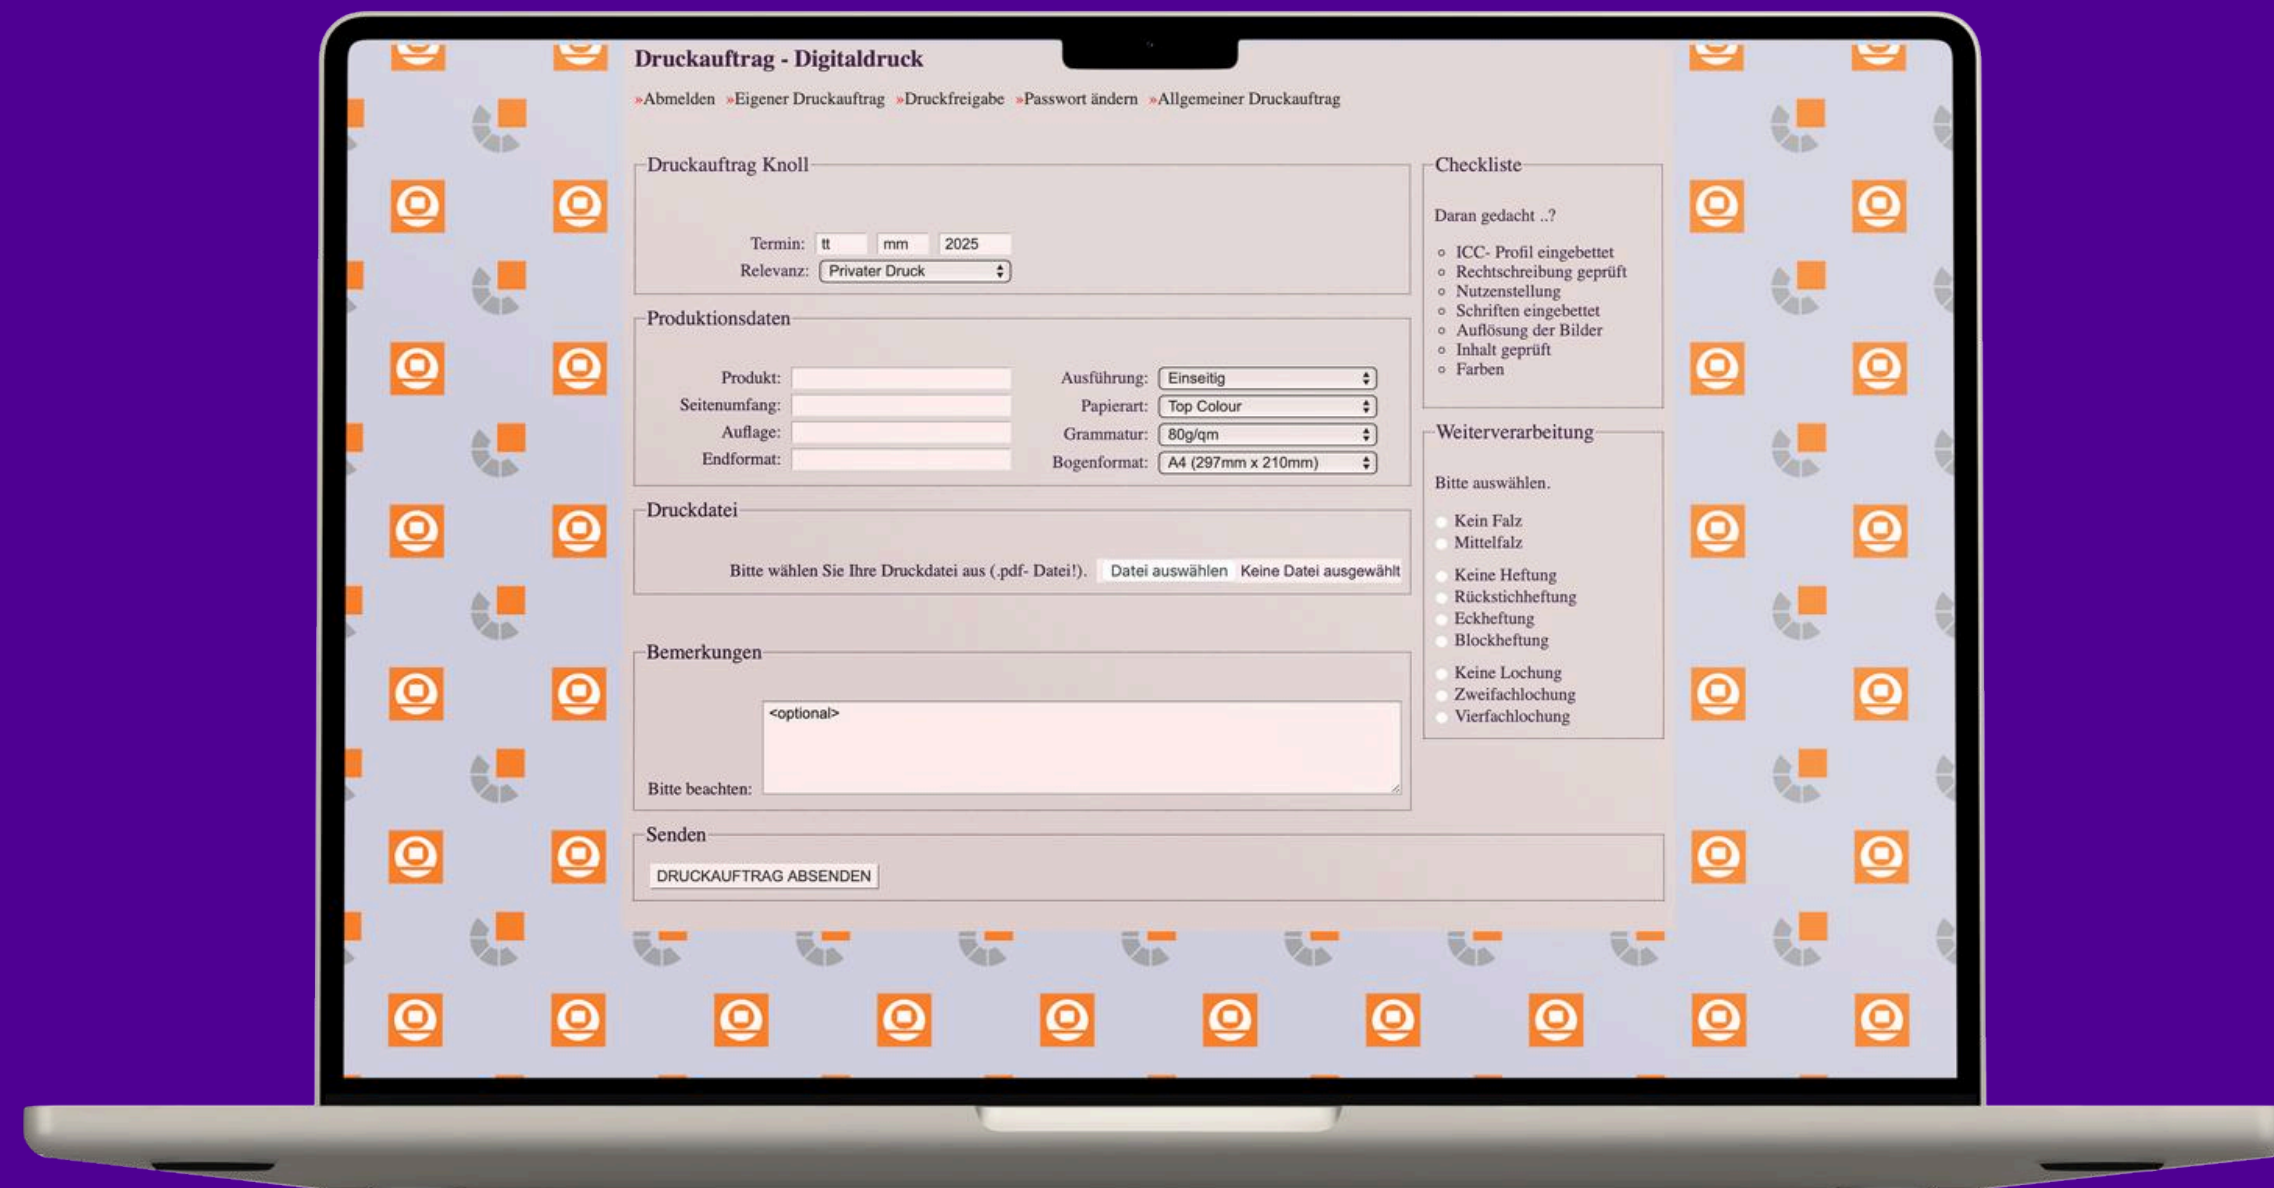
Druckauftrag - Digitaldruck

»Abmelden »Eigener Druckauftrag »Druckfreigabe »Passwort ändern »Allgemeiner Druckauftrag

Druckauftrag Knoll

Termin: tt mm 2025
Relevanz: Privater Druck

Produktionsdaten

Produkt:
Seitenumfang:
Auflage:
Endformat:

Ausführung: Einseitig
Papierart: Top Colour
Grammatur: 80g/qm
Bogenformat: A4 (297mm x 210mm)

Druckdatei

Bitte wählen Sie Ihre Druckdatei aus (.pdf- Datei!). Datei auswählen Keine Datei ausgewählt

Bemerkungen

<optional>

Bitte beachten:

Senden

DRUCKAUFTRAG ABSENDEN

Checkliste

Daran gedacht ..?

- ICC- Profil eingebettet
- Rechtschreibung geprüft
- Nutzenstellung
- Schriften eingebettet
- Auflösung der Bilder
- Inhalt geprüft
- Farben

Weiterverarbeitung

Bitte auswählen.

Kein Falz
Mittelfalz

Keine Heftung
Rückstichheftung
Eckheftung
Blockheftung

Keine Lochung
Zweifachlochung
Vierfachlochung